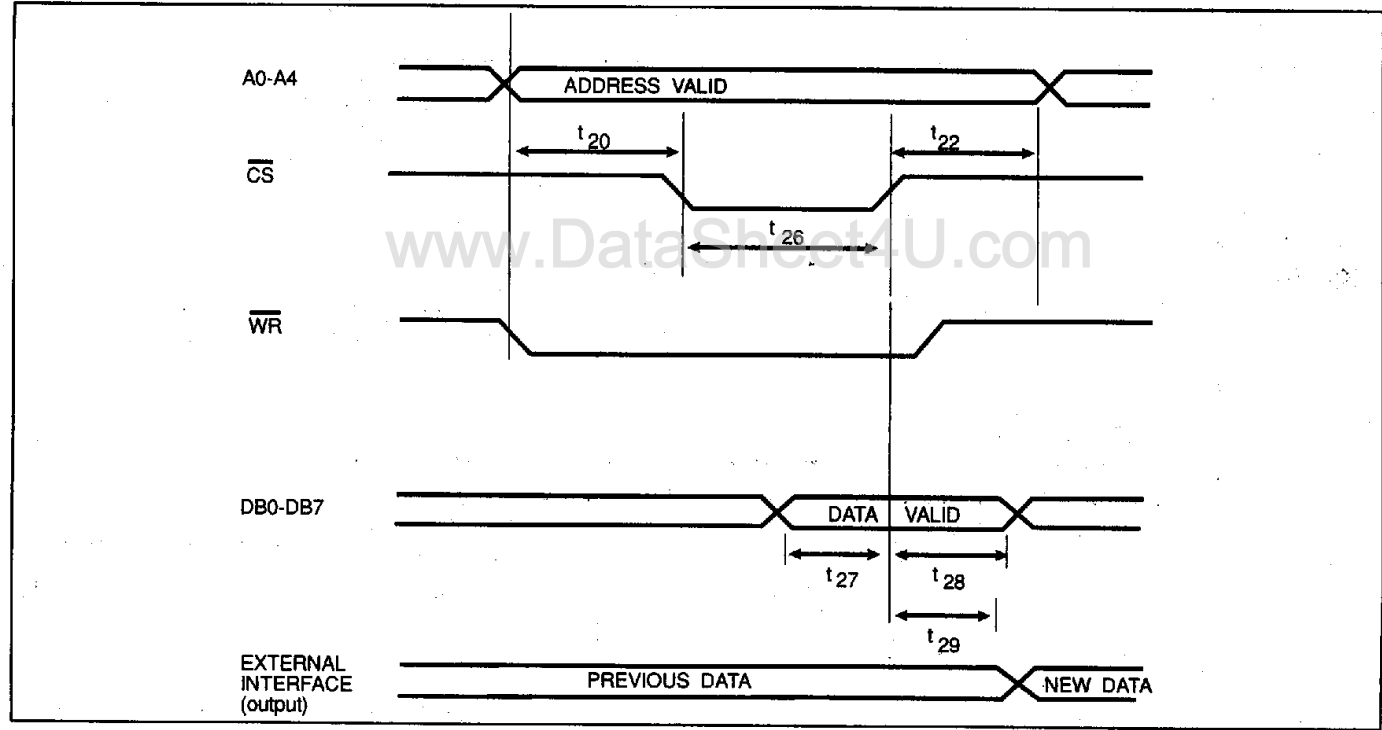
A0-A4

ADDRESS VALID

$t_{20}$

$t_{22}$

$\overline{CS}$

$t_{26}$

www.DataSheet4U.com

$\overline{WR}$

DB0-DB7

DATA VALID

$t_{27}$

$t_{28}$

$t_{29}$

EXTERNAL INTERFACE (output)

PREVIOUS DATA

NEW DATA